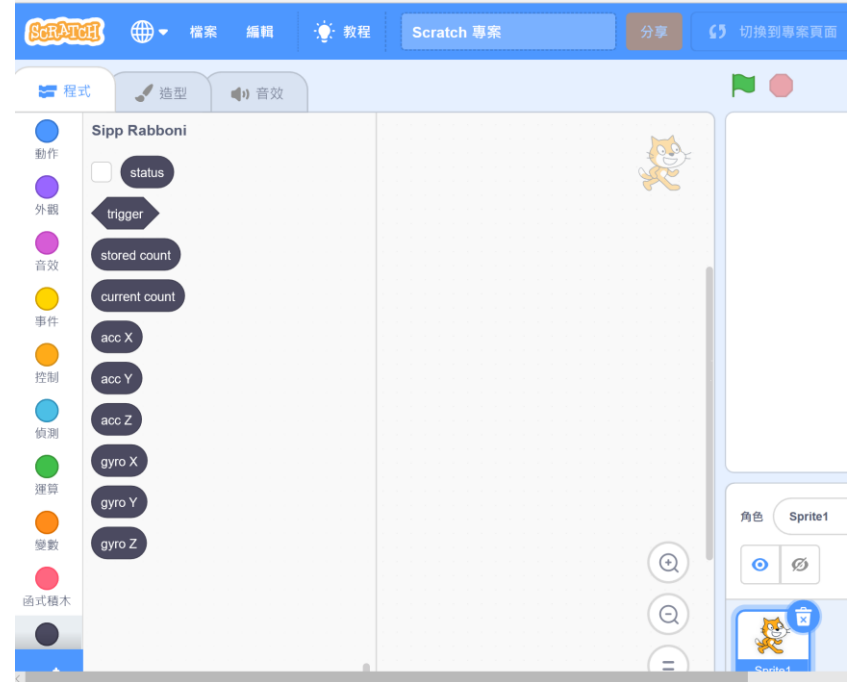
SCRATCH 檔案 編輯 教程 Scratch 專案 分享 切換到專案頁面

程式 造型 音效

動作
外觀
音效
事件
控制
偵測
運算
變數
函式積木

Sipp Rabboni
status
trigger
stored count
current count
acc X
acc Y
acc Z
gyro X
gyro Y
gyro Z

角色 Sprite1

Sprite1